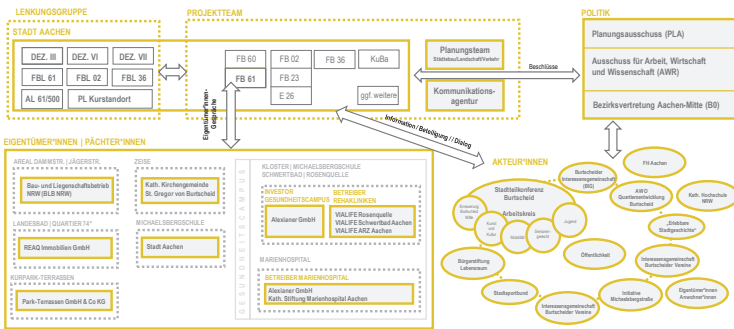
LENKUNGSGRUPPE

STADT AACHEN

DEZ. III
DEZ. VI
DEZ. VII
FBL 61
FBL 02
FBL 36
AL 61/500
PL Kurstandort

PROJEKTEAM

FB 60
FB 02
FB 36
KuBa
FB 61
FB 23
E 26
ggf. weitere

Planungsteam
Städtebau/Landschaft/Verkehr

Kommunikationsagentur

Beschlüsse

POLITIK

Planungsausschuss (PLA)

Ausschuss für Arbeit, Wirtschaft und Wissenschaft (AWR)

Bezirksvertretung Aachen-Mitte (B0)

Eigentümer*innen-Gespräche

Information / Beteiligung / Dialog

EIGENTÜMER*INNEN | PÄCHTER*INNEN

AREAL DAMMSTR. / JÄGERSTR.

Bau- und Liegenschaftsbetrieb NRW (BLB NRW)

LANDESBAD | QUARTIER 74°

REAQ Immobilien GmbH

KURPARK-TERRASSEN

Park-Terrassen GmbH & Co KG

ZEISE

Kath. Kirchengemeinde St. Gregor von Burtscheid

MICHAELSBERGSCHULE

Stadt Aachen

KLOSTER | MICHAELSBERGSCHULE SCHWERTBAD | ROSENQUELLE

INVESTOR GESUNDHEITSCAMPUS

Aloxianer GmbH

BETREIBER REHAKLINIKEN

VIALIFE Rosenquelle
VIALIFE Schwertbad Aachen
VIALIFE ARZ Aachen

MARIENHOSPITAL

BETREIBER MARIENHOSPITAL

Alexianer GmbH
Kath. Stiftung Marienhospital Aachen

GESUNDHEITSCAMPUS

AKTEUR*INNEN

Burtscheider Interessengemeinschaft (BIG)

FH Aachen

Stadtteilkonferenz Burtscheid

Arbeitskreis

Entwicklung Burtscheid Mitte
Kunst und Kultur
Soziales
Senioren-gerecht
Jugend

AWO Quartiersentwicklung Burtscheid

Kath. Hochschule NRW

„Erlebbare Stadtgeschichte"

Bürgerstiftung Lebensraum

Öffentlichkeit

Interessengemeinschaft Burtscheider Vereine

Stadtsportbund

Interessengemeinschaft Burtscheider Vereine

Initiative Michaelsbergstraße

Eigentümer*innen Anwohner*innen